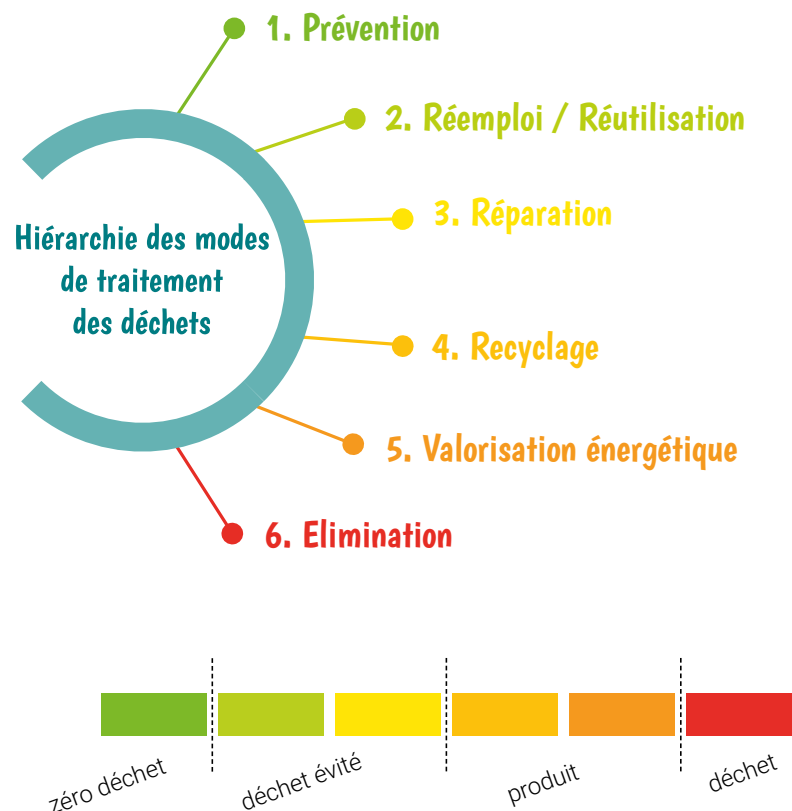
Hiérarchie des modes de traitement des déchets

1. Prévention

2. Réemploi / Réutilisation

3. Réparation

4. Recyclage

5. Valorisation énergétique

6. Elimination

zéro déchet

déchet évité

produit

déchet